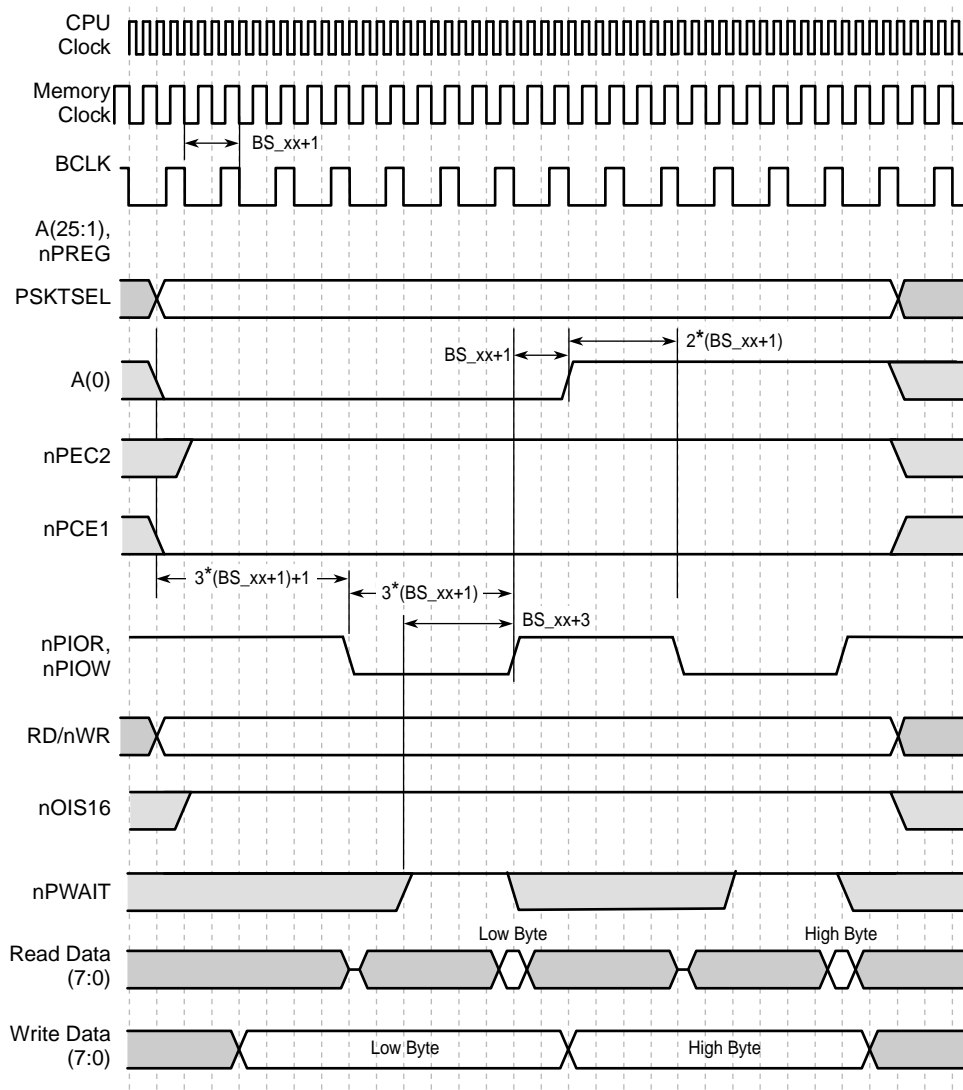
CPU Clock

Memory Clock

BS_xx+1

BCLK

A(25:1), nPREG

PSKTSEL

BS_xx+1

2*(BS_xx+1)

A(0)

nPEC2

nPCE1

3*(BS_xx+1)+1

3*(BS_xx+1)

BS_xx+3

nPIOR, nPIOW

RD/nWR

nOIS16

nPWAIT

Low Byte

High Byte

Read Data (7:0)

Write Data (7:0)

Low Byte

High Byte